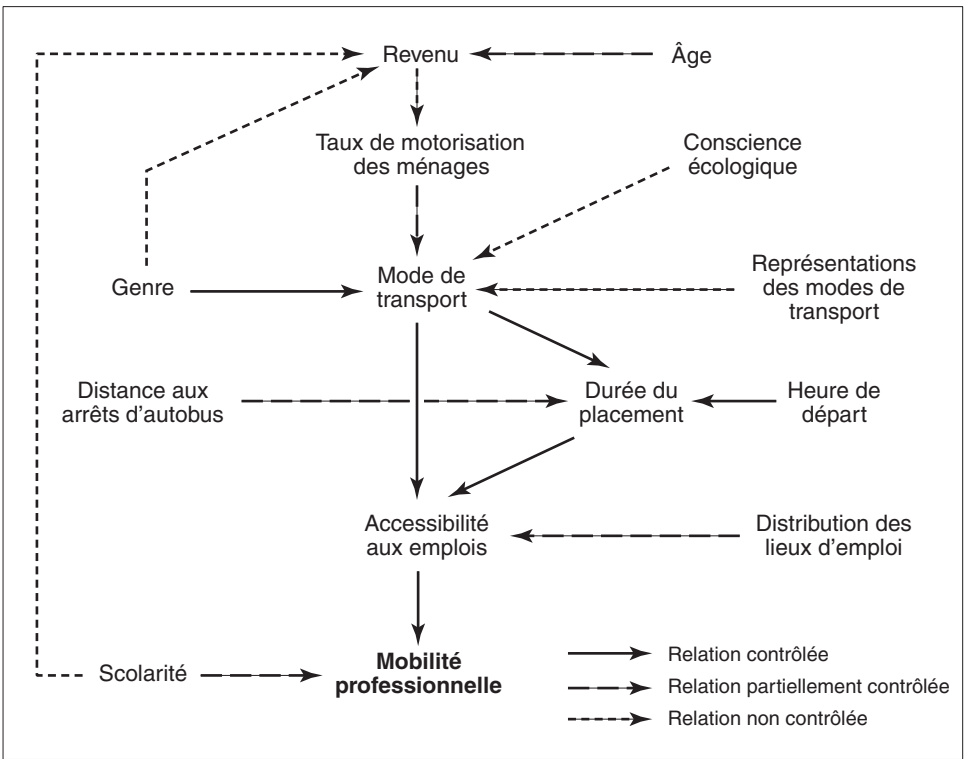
Revenu

Âge

Taux de motorisation des ménages

Conscience écologique

Genre

Mode de transport

Représentations des modes de transport

Distance aux arrêts d'autobus

Durée du placement

Heure de départ

Accessibilité aux emplois

Distribution des lieux d'emploi

Scolarité

**Mobilité professionnelle**

Relation contrôlée

Relation partiellement contrôlée

Relation non contrôlée